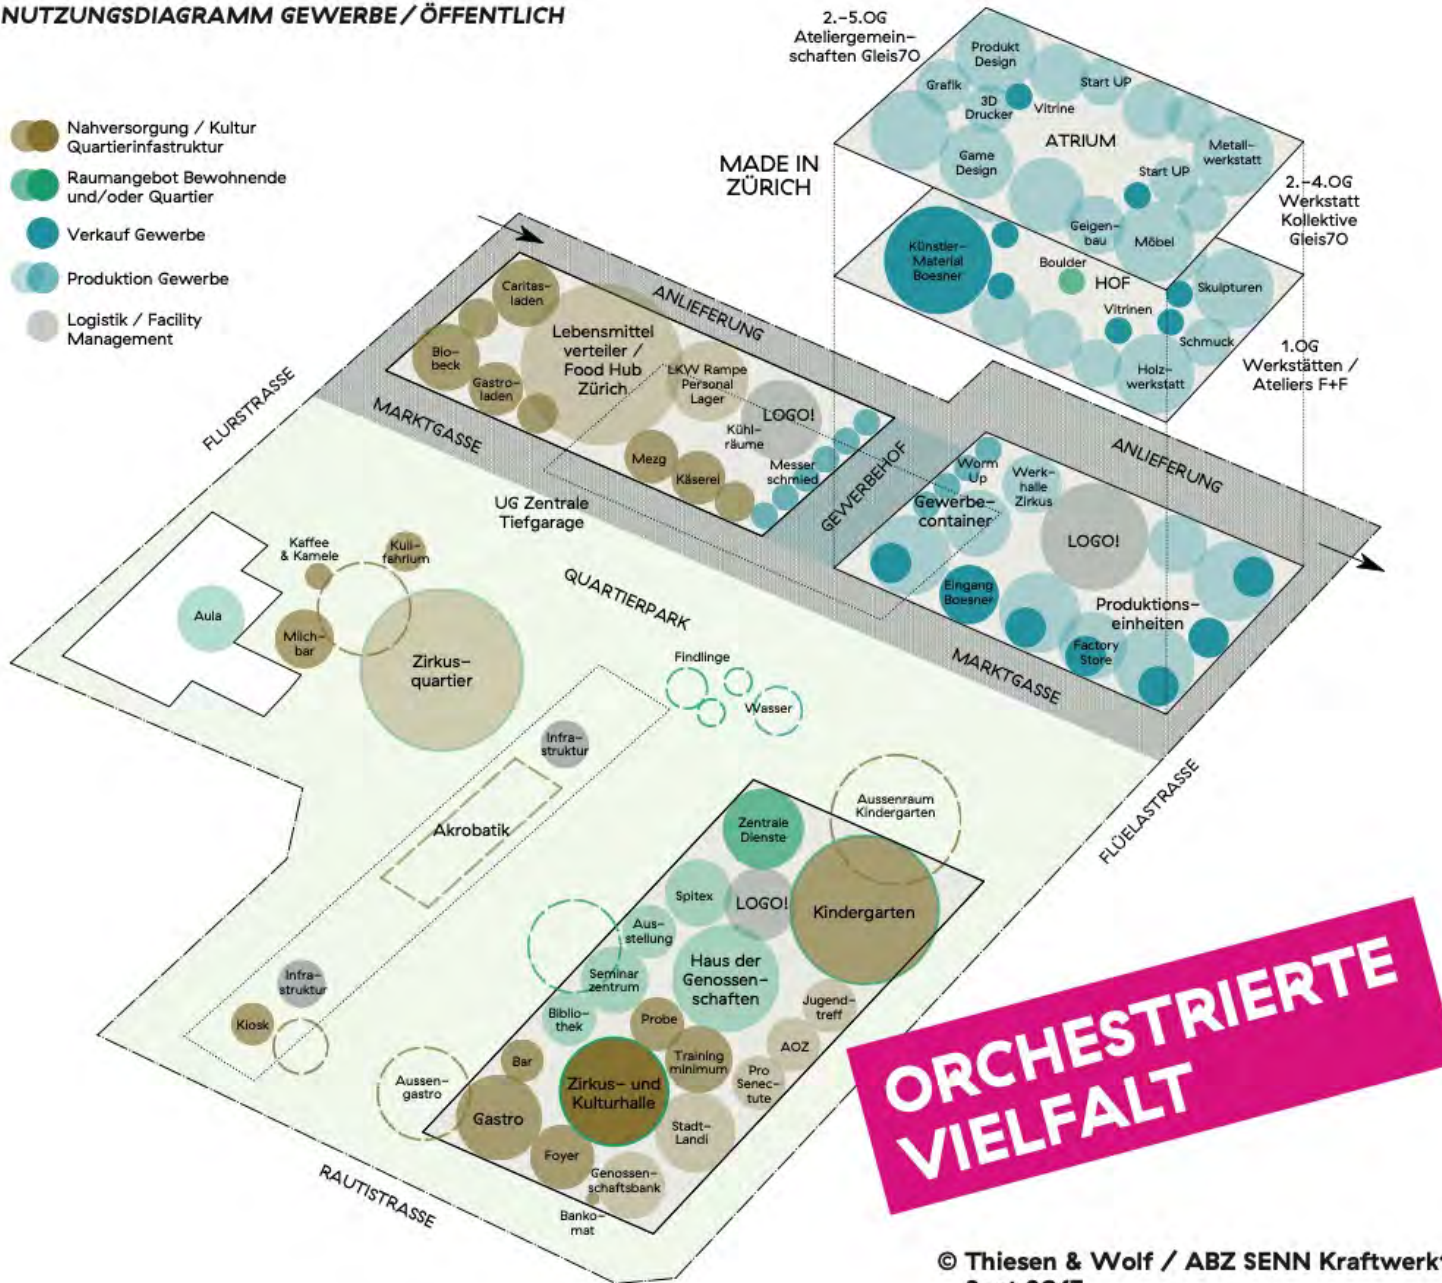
NUTZUNGSDIAGRAMM GEWERBE / ÖFFENTLICH

Nahversorgung / Kultur Quartierinfastruktur

Raumangebot Bewohnende und/oder Quartier

Verkauf Gewerbe

Produktion Gewerbe

Logistik / Facility Management

2.–5.OG Ateliergemeinschaften Gleis70

Produkt Design
Grafik
3D Drucker
Vitrine
Start UP
ATRIUM
Metallwerkstatt
Game Design
Start UP
Geigenbau
Möbel

MADE IN ZÜRICH

2.–4.OG Werkstatt Kollektive Gleis70

Künstler-Material Boesner
Boulder
HOF
Skulpturen
Vitrinen
Schmuck
Holzwerkstatt

1.OG Werkstätten / Ateliers F+F

ANLIEFERUNG
Caritasladen
Lebensmittel verteiler / Food Hub Zürich
Biobeck
Gastroladen
LKW Rampe Personal Lager
LOGO!
Kühlräume
Mezg
Käserei
Messer schmied

FLURSTRASSE
MARKTGASSE
GEWERBEHOF
UG Zentrale Tiefgarage

ANLIEFERUNG
Worm Up
Werkhalle Zirkus
Gewerbecontainer
LOGO!
Eingang Boesner
Produktionseinheiten
Factory Store
MARKTGASSE

Kaffee & Kamele
Kulifahrium
Aula
Milchbar
Zirkusquartier
QUARTIERPARK
Findlinge
Wasser
Infrastruktur
Akrobatik
FLÜELASTRASSE

Aussenraum Kindergarten
Zentrale Dienste
Spitex
LOGO!
Kindergarten
Ausstellung
Haus der Genossenschaften
Seminar zentrum
Jugendtreff
Bibliothek
Probe
AOZ
Infrastruktur
Kiosk
Bar
Training minimum
Pro Senectute
Aussengastro
Gastro
Zirkus- und Kulturhalle
Stadt-Landi
Foyer
Genossenschaftsbank
Bankomat
RAUTISTRASSE

ORCHESTRIERTE VIELFALT

© Thiesen & Wolf / ABZ SENN Kraftwerk